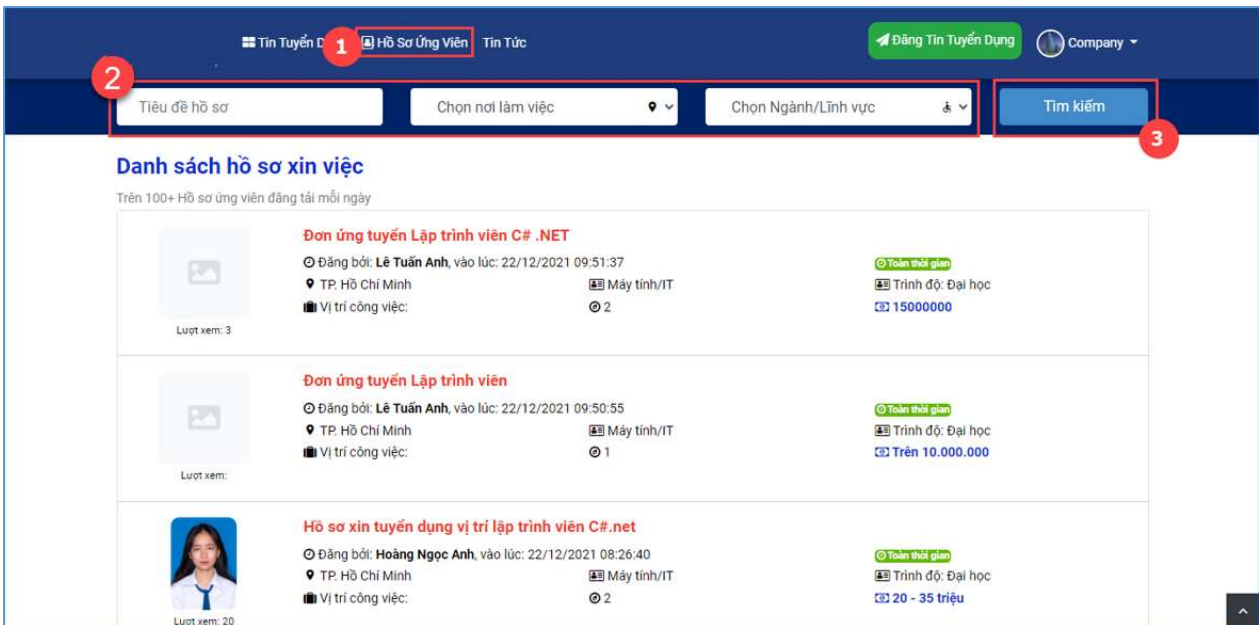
Tin Tuyển D 1 Hồ Sơ Ứng Viên Tin Tức

Đăng Tin Tuyển Dụng Company

2

Tiêu đề hồ sơ

Chọn nơi làm việc

Chọn Ngành/Lĩnh vực

Tìm kiếm

3

Danh sách hồ sơ xin việc

Trên 100+ Hồ sơ ứng viên đăng tải mỗi ngày

Đơn ứng tuyển Lập trình viên C# .NET
Đăng bởi: Lê Tuấn Anh, vào lúc: 22/12/2021 09:51:37
Toàn thời gian
TP. Hồ Chí Minh
Máy tính/IT
Trình độ: Đại học
Vị trí công việc:
2
15000000
Lượt xem: 3

Đơn ứng tuyển Lập trình viên
Đăng bởi: Lê Tuấn Anh, vào lúc: 22/12/2021 09:50:55
Toàn thời gian
TP. Hồ Chí Minh
Máy tính/IT
Trình độ: Đại học
Vị trí công việc:
1
Trên 10.000.000
Lượt xem:

Hồ sơ xin tuyển dụng vị trí lập trình viên C#.net
Đăng bởi: Hoàng Ngọc Anh, vào lúc: 22/12/2021 08:26:40
Toàn thời gian
TP. Hồ Chí Minh
Máy tính/IT
Trình độ: Đại học
Vị trí công việc:
2
20 - 35 triệu
Lượt xem: 20